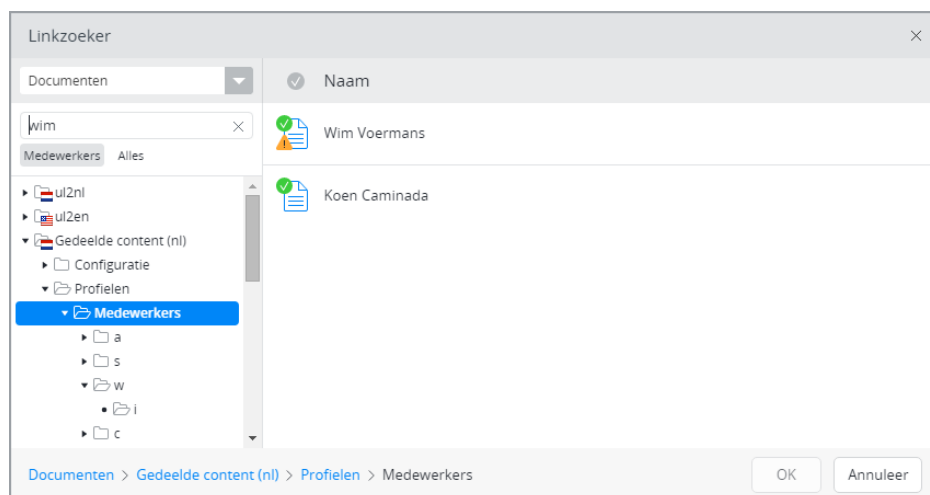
Linkzoeker

Documenten

wim

Medewerkers Alles

ul2nl
ul2en
Gedeelde content (nl)
Configuratie
Profielen
Medewerkers
a
s
w
i
c

Naam

Wim Voermans

Koen Caminada

Documenten > Gedeelde content (nl) > Profielen > Medewerkers

OK

Annuleer